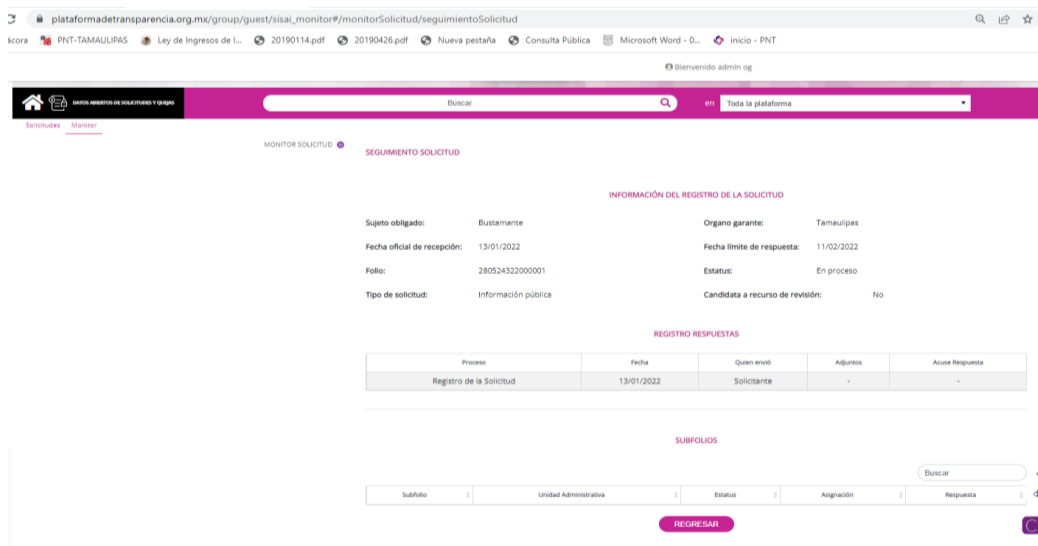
plataformadetransparencia.org.mx/group/guest/sisai_monitor#/monitorSolicitud/seguimientoSolicitud

ácora PNT-TAMAULIPAS Ley de Ingresos de l... 20190114.pdf 20190426.pdf Nueva pestaña Consulta Pública Microsoft Word - 0... inicio - PNT

Bienvenido admin og

DATOS ABIERTOS DE SOLICITUDES Y QUEJAS

Buscar

en Toda la plataforma

Solicitudes Monitor

MONITOR SOLICITUD

SEGUIMIENTO SOLICITUD

INFORMACIÓN DEL REGISTRO DE LA SOLICITUD

Sujeto obligado: Bustamante
Organo garante: Tamaulipas
Fecha oficial de recepción: 13/01/2022
Fecha límite de respuesta: 11/02/2022
Folio: 280524322000001
Estatus: En proceso
Tipo de solicitud: Información pública
Candidata a recurso de revisión: No

REGISTRO RESPUESTAS

| Proceso | Fecha | Quien envió | Adjuntos | Acuse Respuesta |
|---|---|---|---|---|
| Registro de la Solicitud | 13/01/2022 | Solicitante | - | - |

SUBFOLIOS

Buscar

| Subfolio | Unidad Administrativa | Estatus | Asignación | Respuesta |
|---|---|---|---|---|

REGRESAR